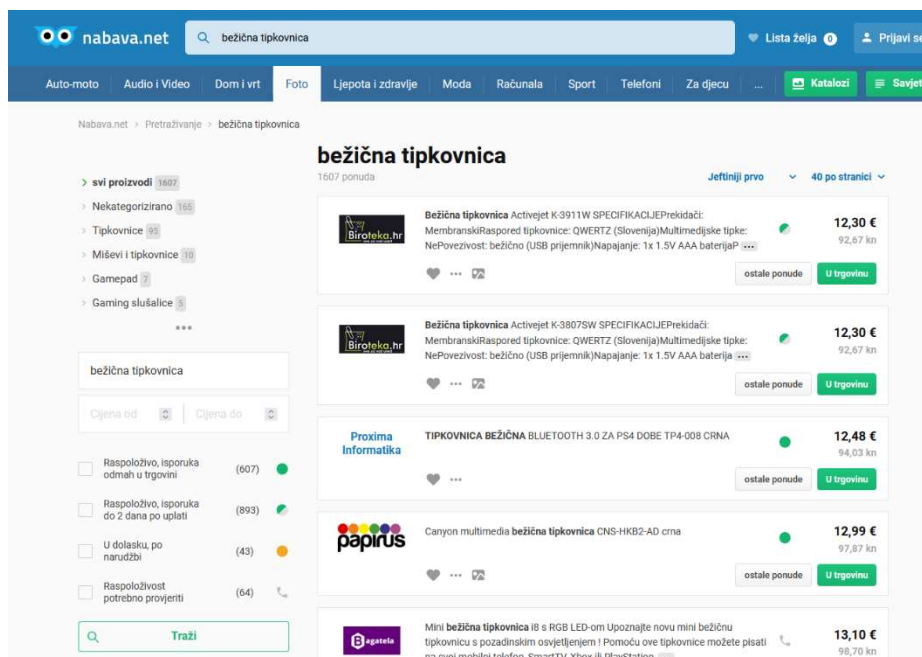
nabava.net

bežična tipkovnica

Lista želja 0

Prijavi se

Auto-moto | Audio i Video | Dom i vrt | Foto | Ljepota i zdravlje | Moda | Računala | Sport | Telefoni | Za djecu | ... | Katalozi | Savjeti

Nabava.net > Pretraživanje > bežična tipkovnica

bežična tipkovnica
1607 ponuda

Jeftiniji prvo
40 po stranici

> svi proizvodi 1607
> Nekategorizirano 165
> Tipkovnice 95
> Miševi i tipkovnice 10
> Gamepad 7
> Gaming slušalice 5
...

bežična tipkovnica

Cijena od
Cijena do

Raspoloživo, isporuka odmah u trgovini (607)
Raspoloživo, isporuka do 2 dana po uplati (893)
U dolasku, po narudžbi (43)
Raspoloživost potrebno provjeriti (64)

Traži

Biroteka.hr
Bežična tipkovnica Activejet K-3911W SPECIFIKACIJEPrekidači: MembranskiRaspored tipkovnice: QWERTZ (Slovenija)Multimedijske tipke: NePovezivost: bežično (USB prijemnik)Napajanje: 1x 1.5V AAA baterijaP ...
12,30 €
92,67 kn
ostale ponude
U trgovinu

Biroteka.hr
Bežična tipkovnica Activejet K-3807SW SPECIFIKACIJEPrekidači: MembranskiRaspored tipkovnice: QWERTZ (Slovenija)Multimedijske tipke: NePovezivost: bežično (USB prijemnik)Napajanje: 1x 1.5V AAA baterija ...
12,30 €
92,67 kn
ostale ponude
U trgovinu

Proxima Informatika
TIPKOVNICA BEŽIČNA BLUETOOTH 3.0 ZA PS4 DOBE TP4-008 CRNA
12,48 €
94,03 kn
ostale ponude
U trgovinu

papirus
Canyon multimedia bežična tipkovnica CNS-HKB2-AD crna
12,99 €
97,87 kn
ostale ponude
U trgovinu

Bagatela
Mini bežična tipkovnica i8 s RGB LED-om Upoznajte novu mini bežičnu tipkovnicu s pozadinskim osvjetljenjem ! Pomoću ove tipkovnice možete pisati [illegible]
13,10 €
98,70 kn